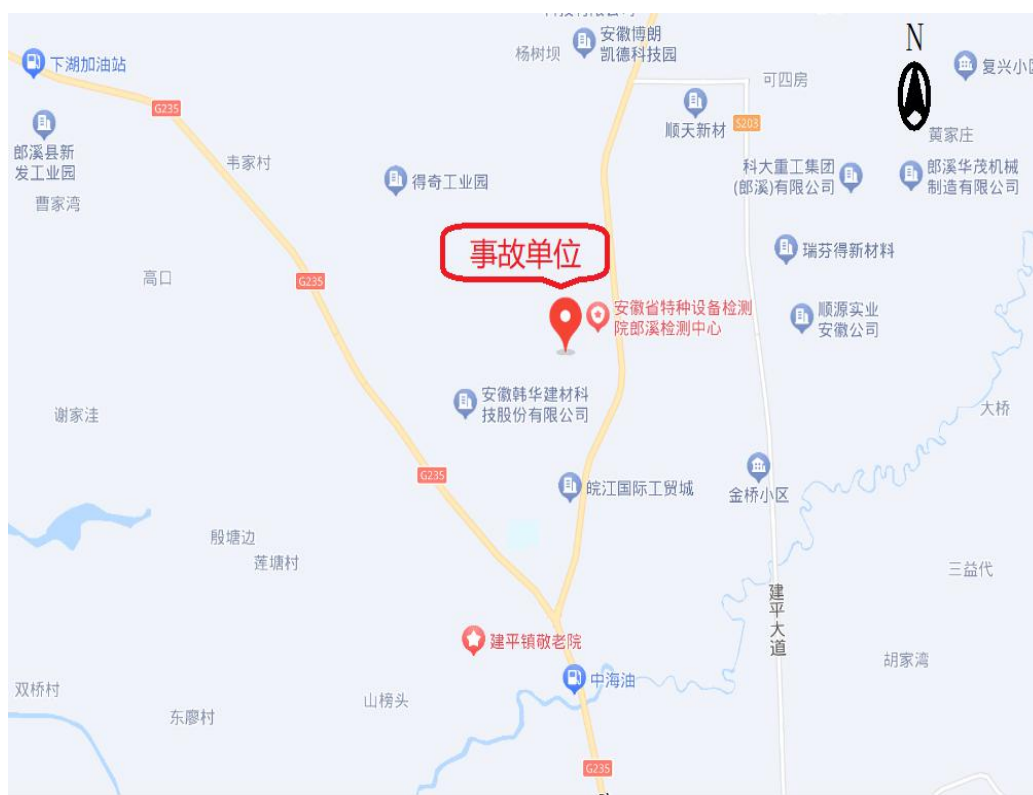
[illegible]
安徽博朗凯德科技园
杨树坝
N
复兴小区
下湖加油站
可四房
G235
顺天新材
S203
郎溪县新发工业园
黄家庄
韦家村
科大重工集团(郎溪)有限公司
郎溪华茂机械制造有限公司
得奇工业园
曹家湾
事故单位
瑞芬得新材料
高口
G235
安徽省特种设备检测院郎溪检测中心
顺源实业安徽公司
安徽韩华建材科技股份有限公司
谢家洼
大桥
G235
皖江国际工贸城
金桥小区
殷塘边
莲塘村
三益代
建平大道
建平镇敬老院
胡家湾
中海油
双桥村
山榜头
东廖村
G235